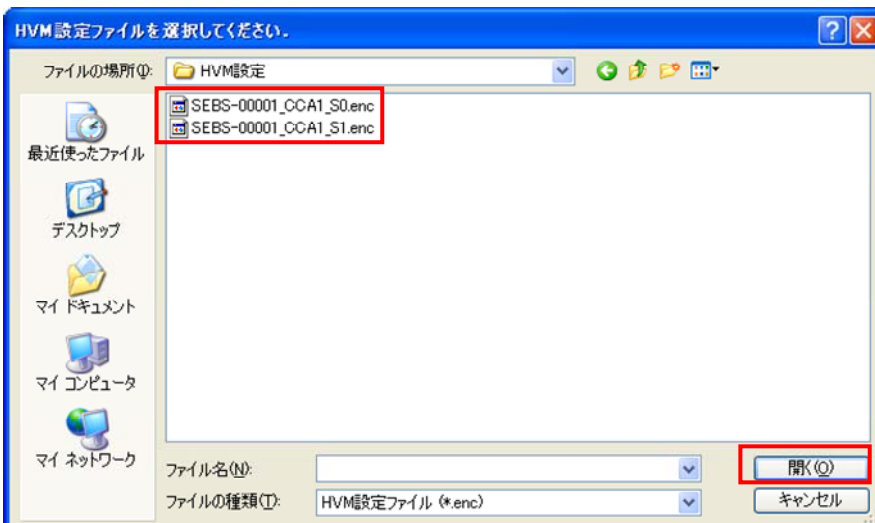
HVM設定ファイルを選択してください。

ファイルの場所(I): HVM設定

SEBS-00001_CCA1_S0.enc
SEBS-00001_CCA1_S1.enc

最近使ったファイル
デスクトップ
マイ ドキュメント
マイ コンピュータ
マイ ネットワーク

ファイル名(N):
ファイルの種類(T): HVM設定ファイル (*.enc)

開く(O)
キャンセル